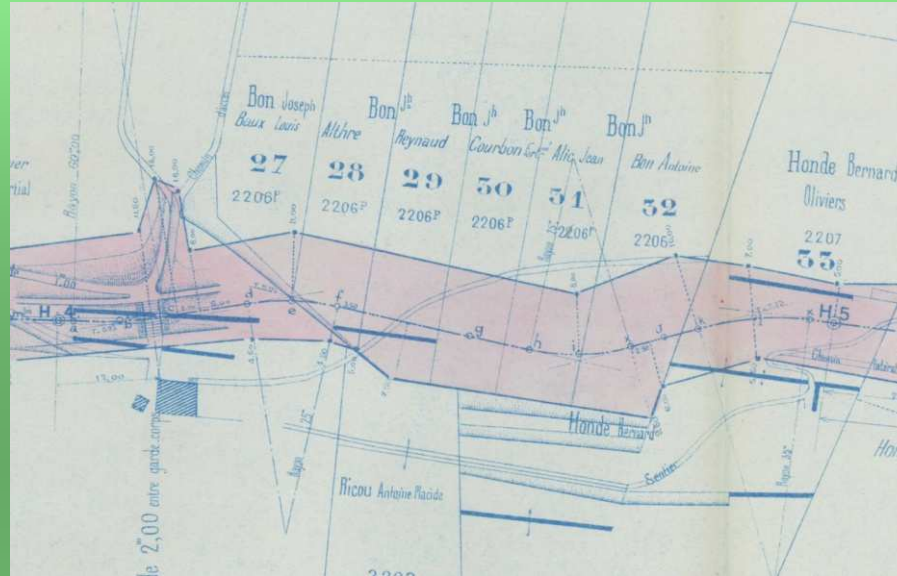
Bon Joseph
Baux Louis
27
2206F

Bon Jh
Althre
28
2206F

Bon Jh
Reynaud
29
2206F

Bon Jh
Courbon
30
2206F

Bon Jh
Alic Jean
31
2206F

Bon Jh
Bon Antoine
32
2206F

Honde Bernard
Oliviers
2207
33

ver
rtial
Rayon 60,00

H.4
H.5
a
b
c
d
e
f
g
h
i
j

12,00

Rayon 25
Rayon 32

Honde Bernard
Sentier
Chemin
Ricou Antoine Placide
de 2,00 entre garde corps
Hon